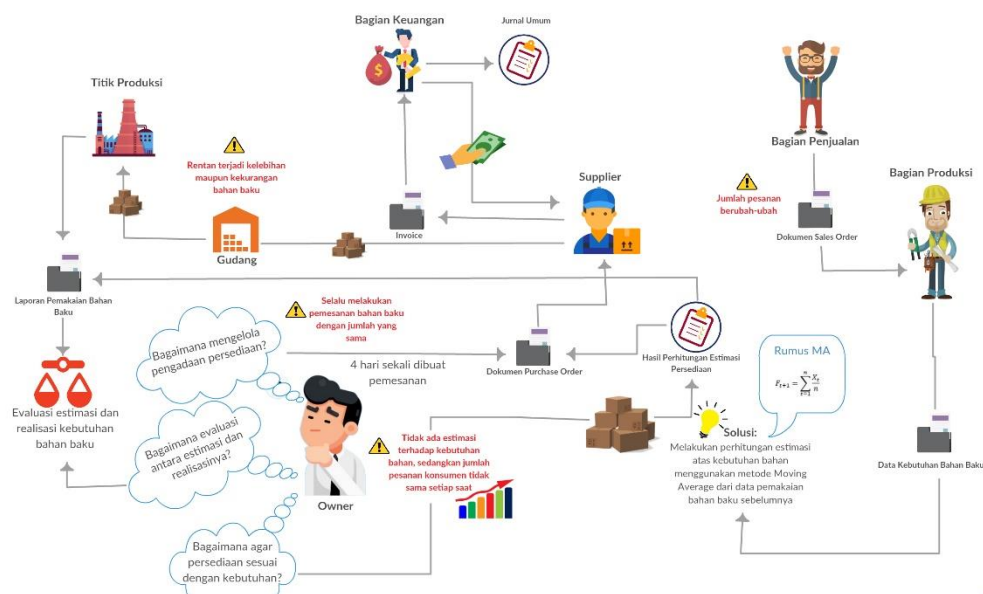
Bagian Keuangan

Jurnal Umum

Titik Produksi

Rentan terjadi kelebihan maupun kekurangan bahan baku

Supplier

Bagian Penjualan

Bagian Produksi

Jumlah pesanan berubah-ubah

Invoice

Gudang

Dokumen Sales Order

Laporan Pemakaian Bahan Baku

Selalu melakukan pemesanan bahan baku dengan jumlah yang sama

Bagaimana mengelola pengadaan persediaan?

4 hari sekali dibuat pemesanan

Dokumen Purchase Order

Hasil Perhitungan Estimasi Persediaan

Rumus MA

$F_{t+1} = \sum_{k=1}^{n} \frac{X_k}{n}$

Evaluasi estimasi dan realisasi kebutuhan bahan baku

Bagaimana evaluasi antara estimasi dan realisasinya?

Tidak ada estimasi terhadap kebutuhan bahan, sedangkan jumlah pesanan konsumen tidak sama setiap saat

Solusi:

Melakukan perhitungan estimasi atas kebutuhan bahan menggunakan metode Moving Average dari data pemakaian bahan baku sebelumnya

Data Kebutuhan Bahan Baku

Owner

Bagaimana agar persediaan sesuai dengan kebutuhan?